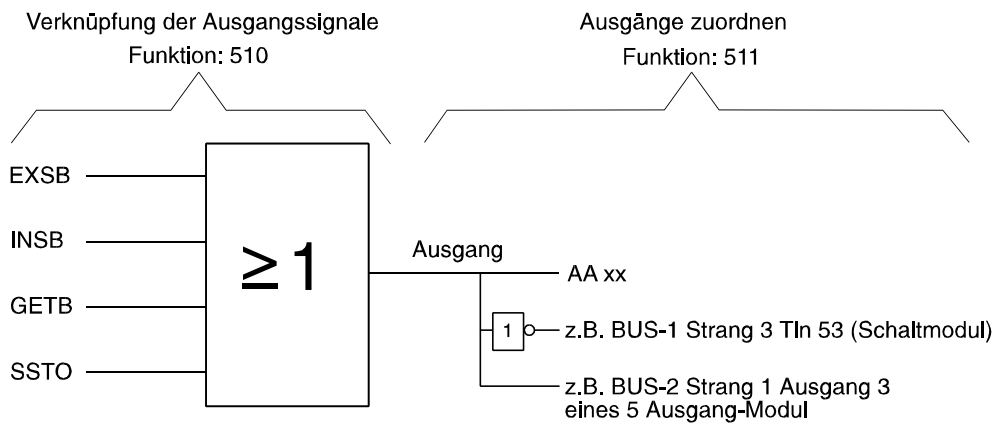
Verknüpfung der Ausgangssignale
Funktion: 510

Ausgänge zuordnen
Funktion: 511

EXSB

INSB

GETB

SSTO

$\geq 1$

Ausgang

AA xx

1

z.B. BUS-1 Strang 3 Tln 53 (Schaltmodul)

z.B. BUS-2 Strang 1 Ausgang 3
eines 5 Ausgang-Modul